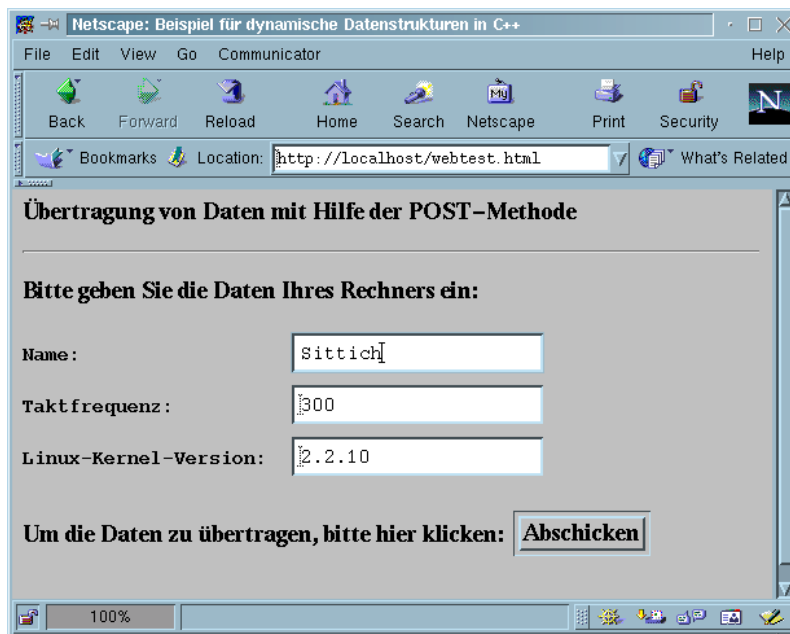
Netscape: Beispiel für dynamische Datenstrukturen in C++

File Edit View Go Communicator Help

Back Forward Reload Home Search Netscape Print Security

Bookmarks Location: http://localhost/webtest.html What's Related

Übertragung von Daten mit Hilfe der POST-Methode

Bitte geben Sie die Daten Ihres Rechners ein:

Name: Sittich

Taktfrequenz: 300

Linux-Kernel-Version: 2.2.10

Um die Daten zu übertragen, bitte hier klicken: Abschicken

100%